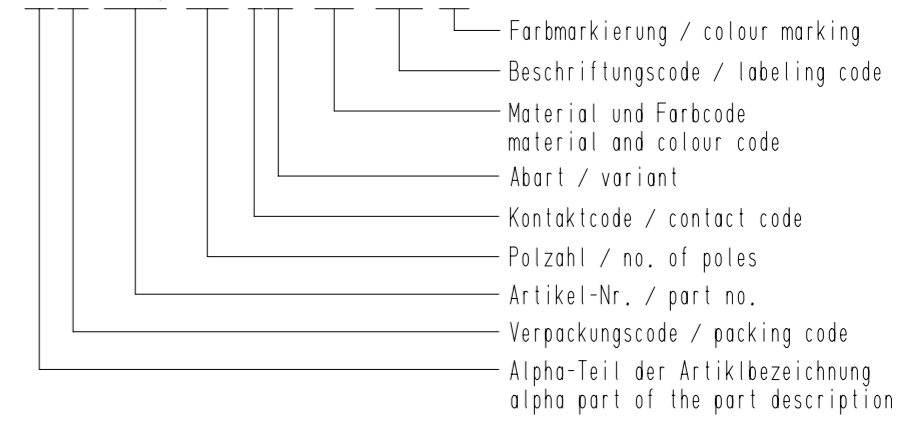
Farbmarkierung / colour marking
Beschriftungscode / labeling code
Material und Farbcode
material and colour code
Abart / variant
Kontaktcode / contact code
Polzahl / no. of poles
Artikel-Nr. / part no.
Verpackungscode / packing code
Alpha-Teil der Artiklbezeichnung
alpha part of the part description